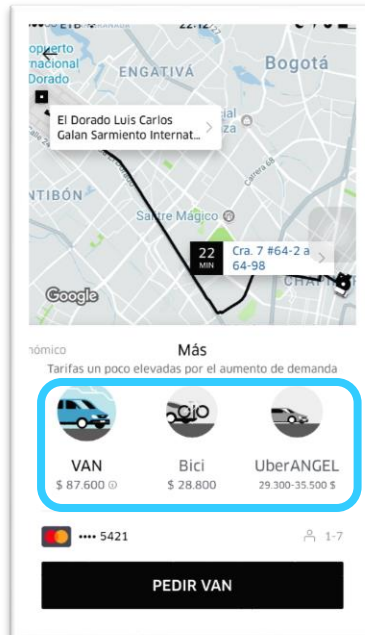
ETB 22:12

opuerto
nacional
Dorado

ENGATIVÁ

Bogotá

El Dorado Luis Carlos Galan Sarmiento Internat...

NTIBÓN

Salitre Mágico

Carrera 68

22 MIN

Cra. 7 #64-2 a 64-98

Google

CHAPINERO

nómico

Más

Tarifas un poco elevadas por el aumento de demanda

VAN
$ 87.600

Bici
$ 28.800

UberANGEL
29.300-35.500 $

•••• 5421

1-7

PEDIR VAN